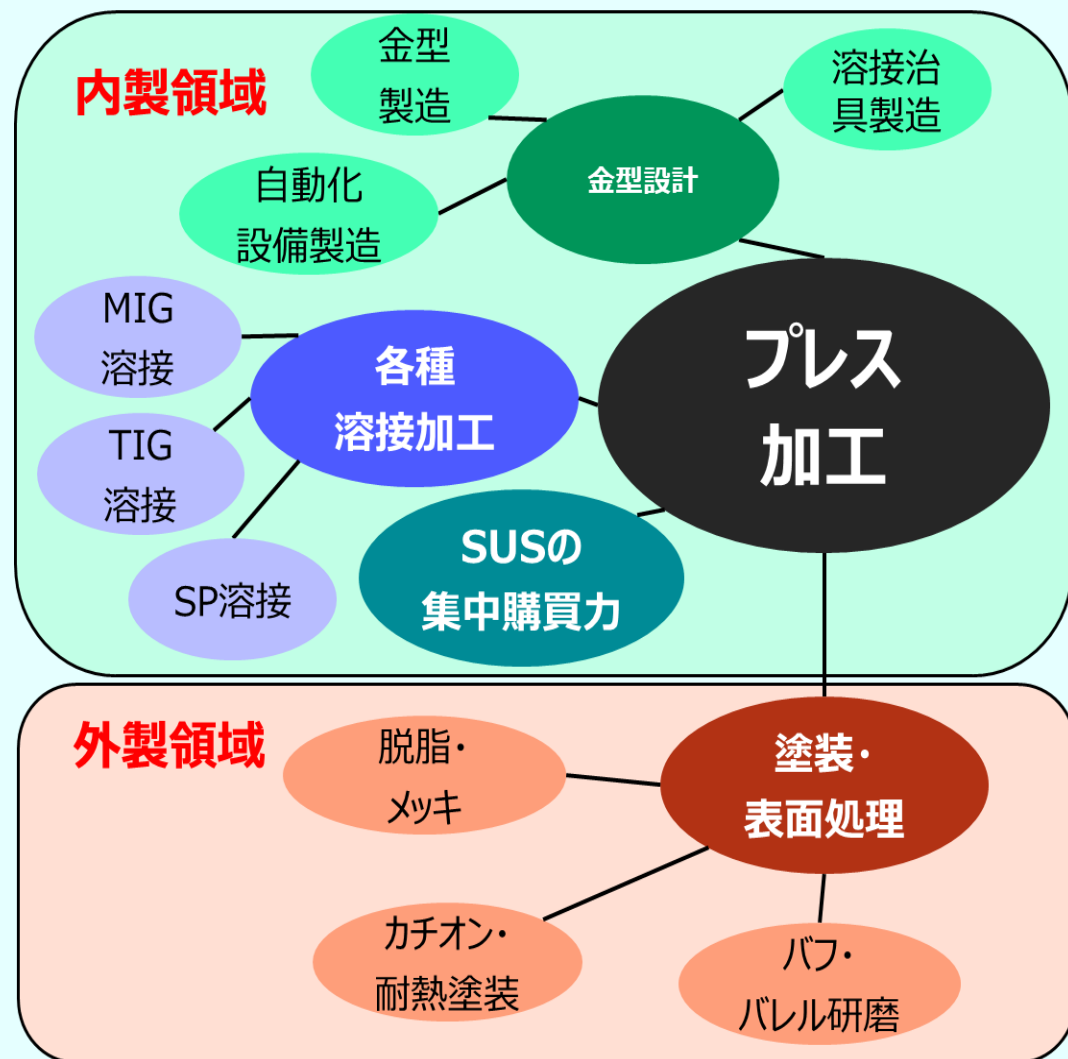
内製領域

金型製造

溶接治具製造

金型設計

自動化設備製造

MIG溶接

各種溶接加工

プレス加工

TIG溶接

SUSの集中購買力

SP溶接

外製領域

脱脂・メッキ

塗装・表面処理

カチオン・耐熱塗装

バフ・バレル研磨